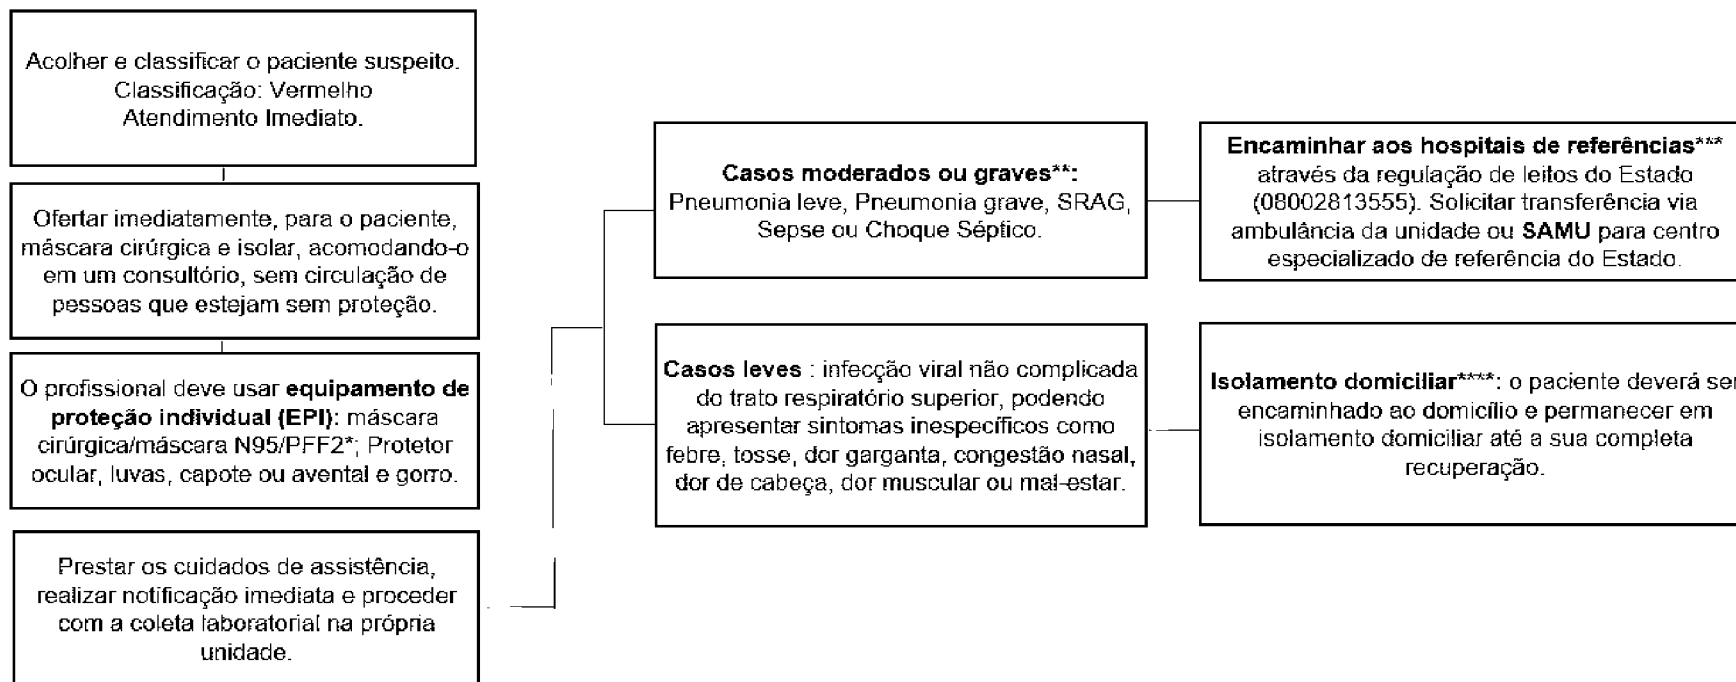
Acolher e classificar o paciente suspeito. Classificação: Vermelho Atendimento Imediato.

Ofertar imediatamente, para o paciente, máscara cirúrgica e isolar, acomodando-o em um consultório, sem circulação de pessoas que estejam sem proteção.

O profissional deve usar **equipamento de proteção individual (EPI)**: máscara cirúrgica/máscara N95/PFF2*; Protetor ocular, luvas, capote ou avental e gorro.

Prestar os cuidados de assistência, realizar notificação imediata e proceder com a coleta laboratorial na própria unidade.

**Casos moderados ou graves\*\*:** Pneumonia leve, Pneumonia grave, SRAG, Sepse ou Choque Séptico.

**Encaminhar aos hospitais de referências\*\*\*** através da regulação de leitos do Estado (08002813555). Solicitar transferência via ambulância da unidade ou **SAMU** para centro especializado de referência do Estado.

**Casos leves** : infecção viral não complicada do trato respiratório superior, podendo apresentar sintomas inespecíficos como febre, tosse, dor garganta, congestão nasal, dor de cabeça, dor muscular ou mal-estar.

**Isolamento domiciliar\*\*\*\***: o paciente deverá ser encaminhado ao domicílio e permanecer em isolamento domiciliar até a sua completa recuperação.